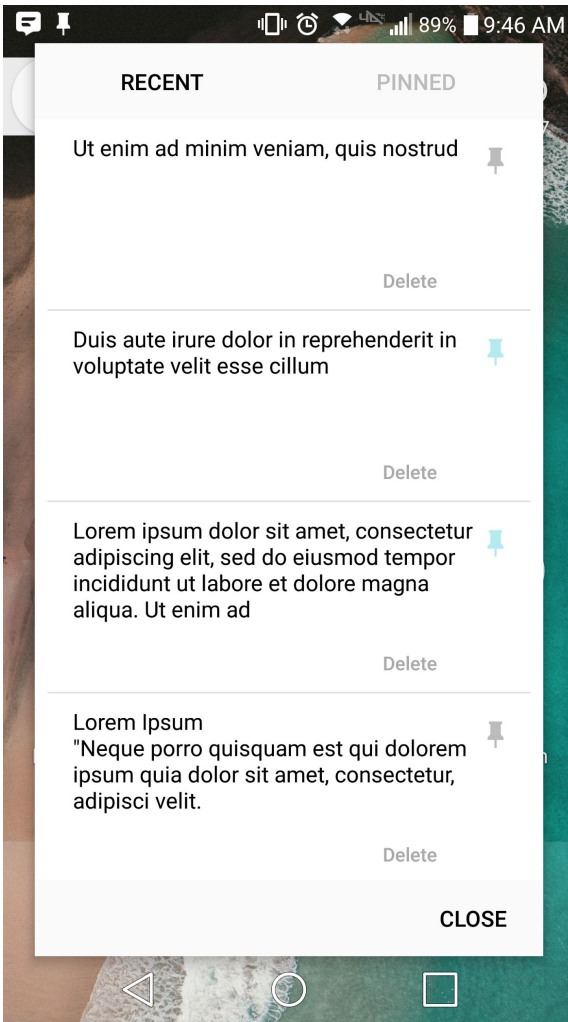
89% 9:46 AM

RECENT

PINNED

Ut enim ad minim veniam, quis nostrud

Delete

Duis aute irure dolor in reprehenderit in voluptate velit esse cillum

Delete

Lorem ipsum dolor sit amet, consectetur adipiscing elit, sed do eiusmod tempor incididunt ut labore et dolore magna aliqua. Ut enim ad

Delete

Lorem Ipsum
"Neque porro quisquam est qui dolorem ipsum quia dolor sit amet, consectetur, adipisci velit.

Delete

CLOSE